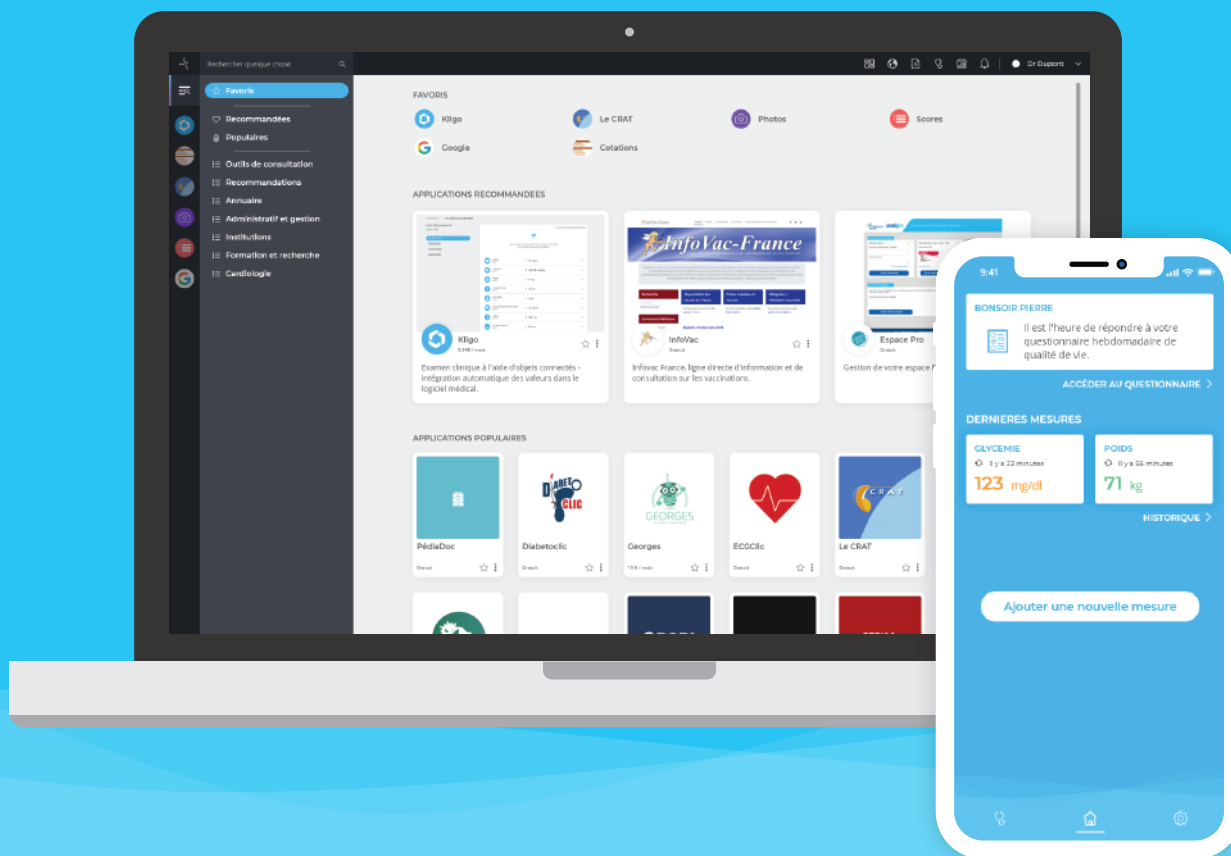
Rechercher quelque chose

Dr Dupont

Favoris

Recommandées
Populaires

Outils de consultation
Recommandations
Annuaire
Administratif et gestion
Institutions
Formation et recherche
Cardiologie

FAVORIS

Kligo
Le CRAT
Photos
Scores
Google
Cotations

APPLICATIONS RECOMMANDEES

Kligo
InfoVac
Gratuit
Espace Pro
Gratuit

Examen clinique à l'aide d'objets connectés - Intégration automatique des valeurs dans le logiciel médical.

Infovac France, ligne directe d'information et de consultation sur les vaccinations.

Gestion de votre espace Pro

InfoVac-France

APPLICATIONS POPULAIRES

PédiaDoc
Gratuit
Diabetoclic
Gratuit
Georges
ECGClic
Gratuit
Le CRAT
Gratuit

DIABETO CLIC
GEORGES
CRAT

9:41

BONSOIR PIERRE

Il est l'heure de répondre à votre questionnaire hebdomadaire de qualité de vie.

ACCÉDER AU QUESTIONNAIRE >

DERNIERES MESURES

GLYCEMIE
Il y a 23 minutes
123 mg/dl

POIDS
Il y a 55 minutes
71 kg

HISTORIQUE >

Ajouter une nouvelle mesure